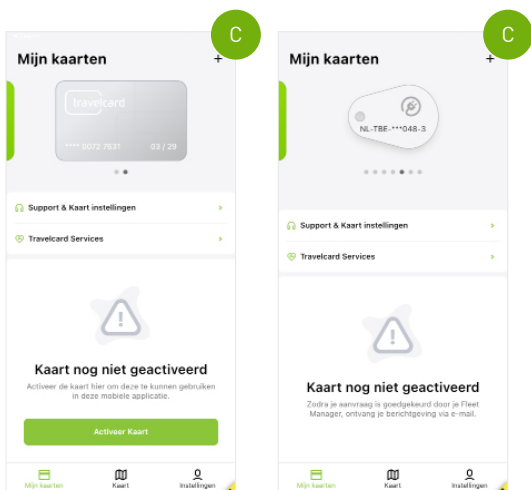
C

Mijn kaarten +

travelcard

**** 0072 7631 03 / 29

Support & Kaart instellingen

Travelcard Services

Kaart nog niet geactiveerd

Activeer de kaart hier om deze te kunnen gebruiken in deze mobiele applicatie.

Activeer Kaart

Mijn kaarten Kaart Instellingen

C

Mijn kaarten +

NL-TBE-***048-3

Support & Kaart instellingen

Travelcard Services

Kaart nog niet geactiveerd

Zodra je aanvraag is goedgekeurd door je Fleet Manager, ontvang je berichtgeving via e-mail.

Mijn kaarten Kaart Instellingen